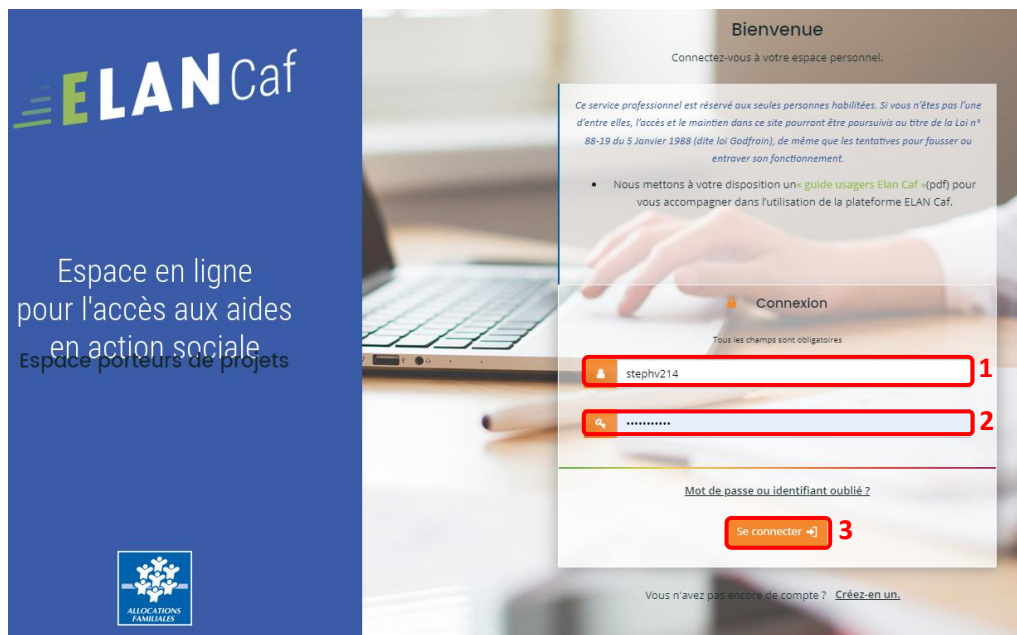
ELAN Caf

Espace en ligne pour l'accès aux aides en action sociale

Espace porteurs de projets

ALLOCATIONS FAMILIALES

Bienvenue

Connectez-vous à votre espace personnel.

Ce service professionnel est réservé aux seules personnes habilitées. Si vous n'êtes pas l'une d'entre elles, l'accès et le maintien dans ce site pourront être poursuivis au titre de la Loi n° 88-19 du 5 Janvier 1988 (dite loi Godfrain), de même que les tentatives pour fausser ou entraver son fonctionnement.

• Nous mettons à votre disposition un« guide usagers Elan Caf »(pdf) pour vous accompagner dans l'utilisation de la plateforme ELAN Caf.

Connexion

Tous les champs sont obligatoires

stephv214

1

••••••••••••

2

Mot de passe ou identifiant oublié ?

Se connecter

3

Vous n'avez pas encore de compte ? Créez-en un.